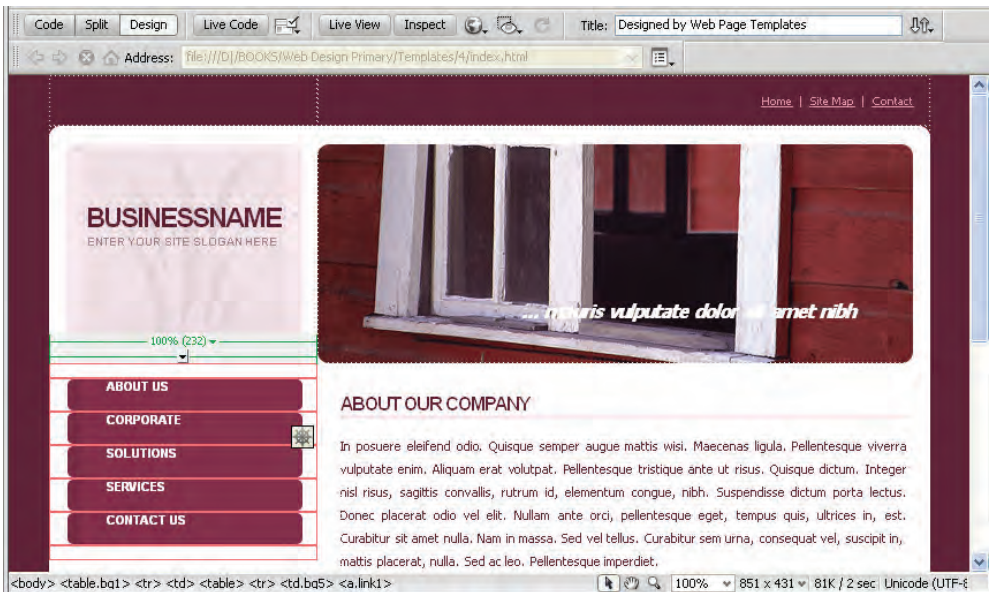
Code Split Design Live Code Live View Inspect Title: Designed by Web Page Templates

Address: file:///D|/BOOKS/Web Design Primary/Templates/4/index.html

Home | Site Map | Contact

BUSINESSNAME
ENTER YOUR SITE SLOGAN HERE

... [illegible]uris vulputate dolor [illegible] amet nibh

100% (232)

ABOUT US
CORPORATE
SOLUTIONS
SERVICES
CONTACT US

ABOUT OUR COMPANY

In posuere eleifend odio. Quisque semper augue mattis wisi. Maecenas ligula. Pellentesque viverra vulputate enim. Aliquam erat volutpat. Pellentesque tristique ante ut risus. Quisque dictum. Integer nisl risus, sagittis convallis, rutrum id, elementum congue, nibh. Suspendisse dictum porta lectus. Donec placerat odio vel elit. Nullam ante orci, pellentesque eget, tempus quis, ultrices in, est. Curabitur sit amet nulla. Nam in massa. Sed vel tellus. Curabitur sem urna, consequat vel, suscipit in, mattis placerat, nulla. Sed ac leo. Pellentesque imperdiet.

<body> <table.bg1> <tr> <td> <table> <tr> <td.bg5> <a.link1> 100% 851 x 431 81K / 2 sec Unicode (UTF-8